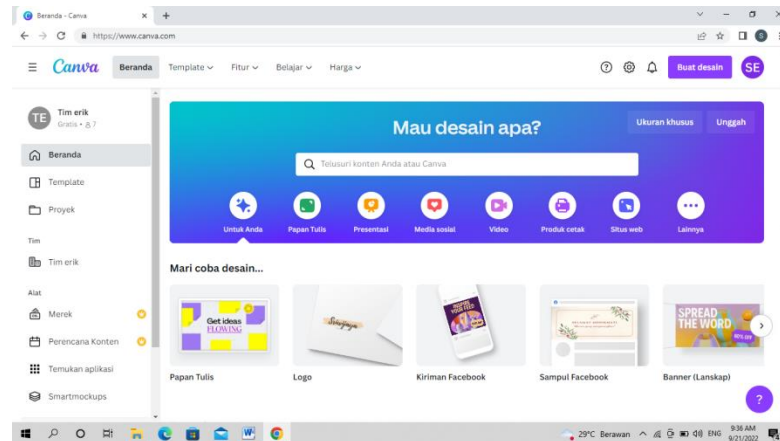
Beranda - Canva
https://www.canva.com

Canva Beranda Template Fitur Belajar Harga

Buat desain SE

TE Tim erik
Gratis • 7

Beranda
Template
Proyek

Tim
Tim erik

Alat
Merek
Perencana Konten
Temukan aplikasi
Smartmockups

Mau desain apa?

Ukuran khusus Unggah

Telusuri konten Anda atau Canva

Untuk Anda Papan Tulis Presentasi Media sosial Video Produk cetak Situs web Lainnya

Mari coba desain...

Get ideas FLOWING

SPREAD THE WORD

Papan Tulis Logo Kiriman Facebook Sampul Facebook Banner (Lanskap)

29°C Berawan ENG 9:36 AM 9/21/2022